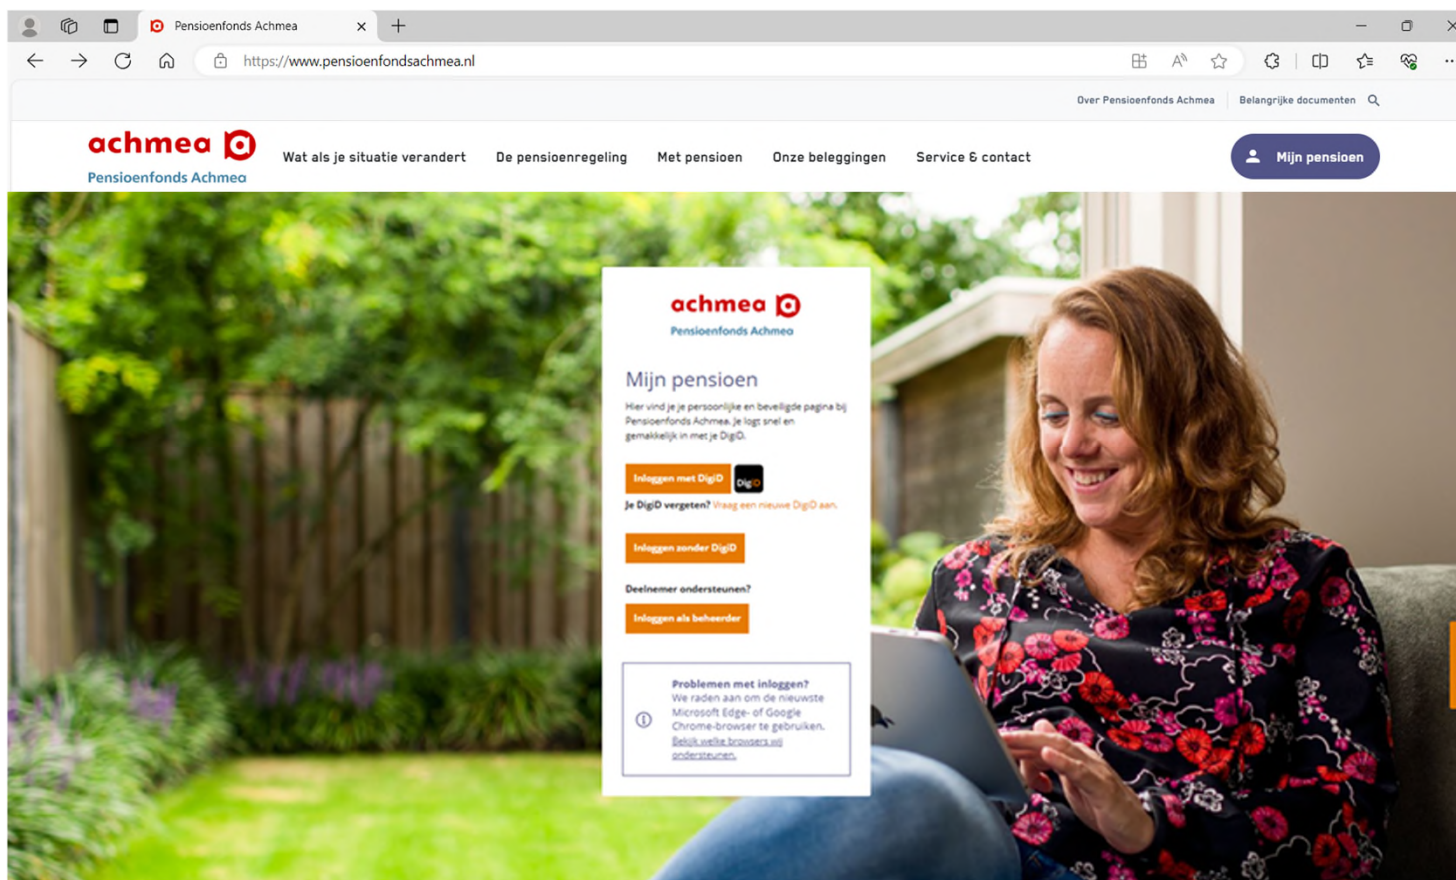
Pensioenfonds Achmea

https://www.pensioenfondsachmea.nl

Over Pensioenfonds Achmea Belangrijke documenten

achmea
Pensioenfonds Achmea

Wat als je situatie verandert De pensioenregeling Met pensioen Onze beleggingen Service & contact

Mijn pensioen

achmea
Pensioenfonds Achmea

Mijn pensioen

Hier vind je je persoonlijke en beveiligde pagina bij Pensioenfonds Achmea. Je logt snel en gemakkelijk in met je DigiD.

Inloggen met DigiD DigiD

Je DigiD vergeten? Vraag een nieuwe DigiD aan.

Inloggen zonder DigiD

Deelnemer ondersteunen?

Inloggen als beheerder

Problemen met inloggen?
We raden aan om de nieuwste Microsoft Edge- of Google Chrome-browser te gebruiken.
Bekijk welke browsers wij ondersteunen.